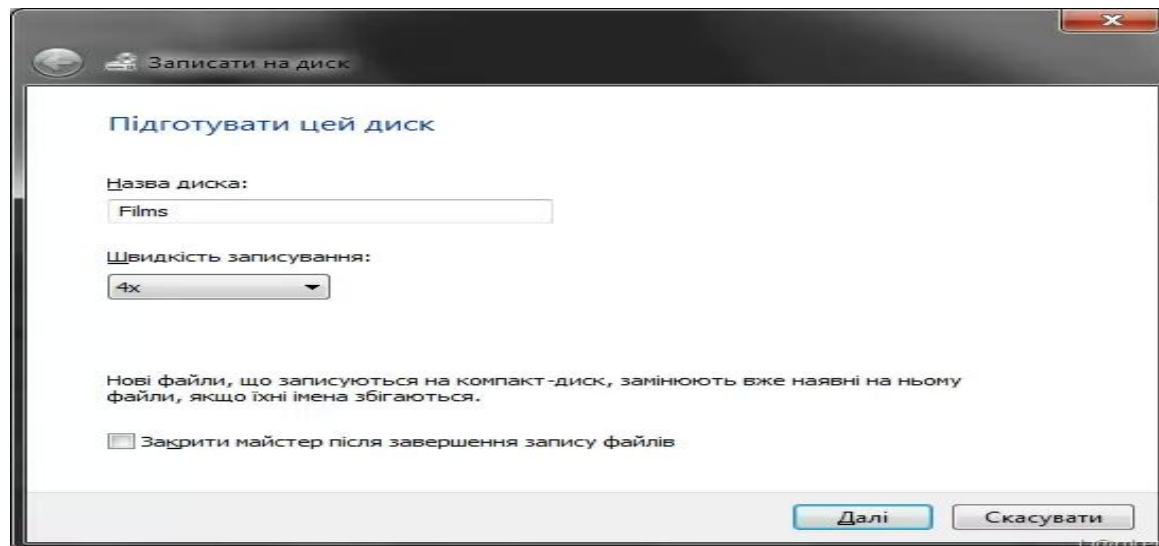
Записати на диск

Підготувати цей диск

Назва диска:

Films

Швидкість записування:

4x

Нові файли, що записуються на компакт-диск, замінюють вже наявні на ньому файли, якщо їхні імена збігаються.

Закрити майстер після завершення запису файлів

Далі

Скасувати